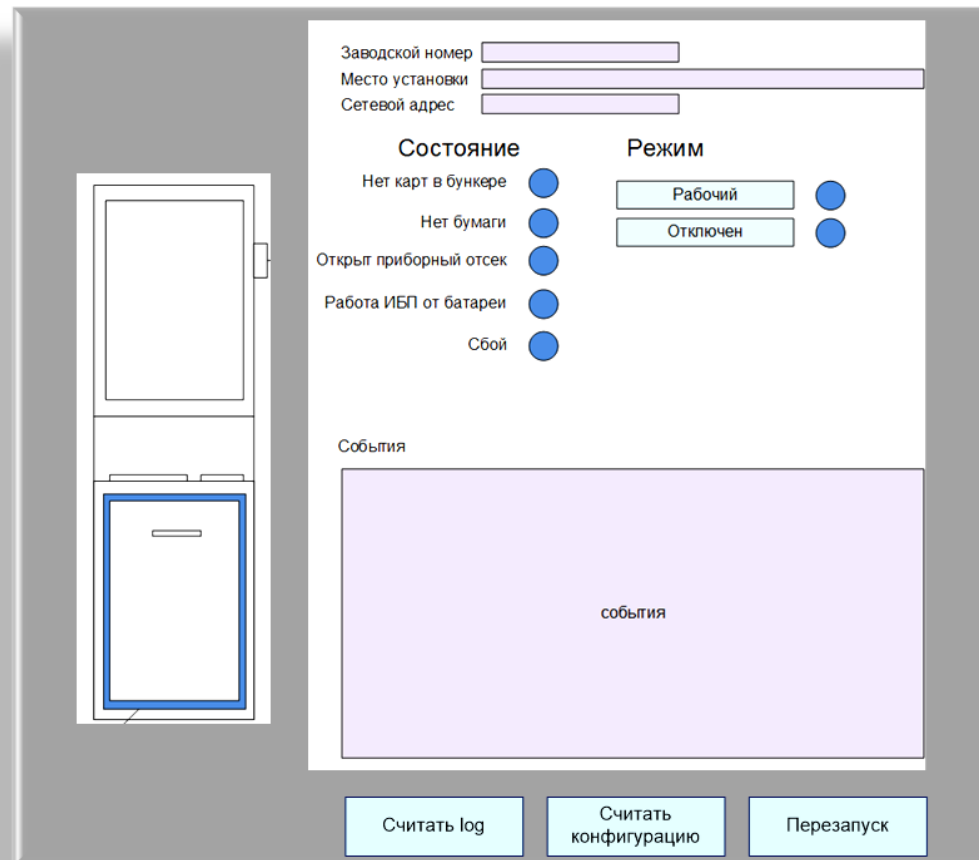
Заводской номер
Место установки
Сетевой адрес

Состояние

Нет карт в бункере

Нет бумаги

Открыт приборный отсек

Работа ИБП от батареи

Сбой

Режим

Рабочий

Отключен

События

события

Считать log

Считать конфигурацию

Перезапуск